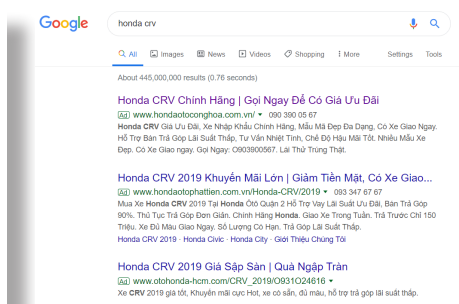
Google

honda crv

All Images News Videos Shopping More Settings Tools

About 445,000,000 results (0.76 seconds)

Honda CRV Chính Hãng | Gọi Ngay Để Có Giá Ưu Đãi
Ad www.hondaotocongnghoa.com.vn/ 090 390 05 67
Honda CRV Giá Ưu Đãi, Xe Nhập Khẩu Chính Hãng, Mẫu Mã Đẹp Đa Dạng, Có Xe Giao Ngay. Hỗ Trợ Bán Trả Góp Lãi Suất Thấp, Tư Vấn Nhiệt Tình, Chế Độ Hậu Mãi Tốt. Nhiều Mẫu Xe Đẹp. Có Xe Giao ngay. Gọi Ngay: O903900567. Lái Thử Trung Thật.

Honda CRV 2019 Khuyến Mãi Lớn | Giảm Tiền Mặt, Có Xe Giao...
Ad www.hondaotophattien.com.vn/Honda-CRV/2019 093 347 67 67
Mua Xe Honda CRV 2019 Tại Honda Ôtô Quận 2 Hỗ Trợ Vay Lãi Suất Ưu Đãi, Bán Trả Góp 90%. Thủ Tục Trả Góp Đơn Giản. Chính Hãng Honda. Giao Xe Trong Tuần. Trả Trước Chỉ 150 Triệu. Xe Đủ Màu Giao Ngay. Số Lượng Có Hạn. Hỗ Trợ Trả Góp Lãi Suất Thấp.
Honda CRV 2019 · Honda Civic · Honda City · Giới Thiệu Chúng Tôi

Honda CRV 2019 Giá Sập Sàn | Quà Ngập Tràn
Ad www.otohonda-hcm.com/CRV_2019/O931O24616
Xe CRV 2019 giá tốt, Khuyến mãi cực Hot, xe có sẵn, đủ màu, hỗ trợ trả góp lãi suất thấp.